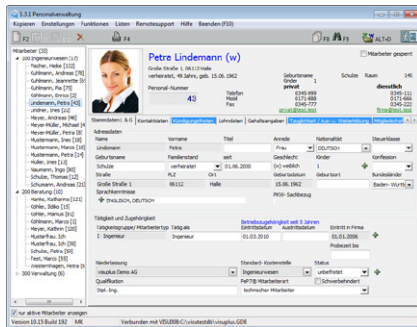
1.3.1 Personalverwaltung
Kopieren Einstellungen Funktionen Listen Remotesupport Hilfe Beenden (F10)
F2 F4 F8 F9 ALT-D
Mitarbeiter [30]
100 Ingenieurwesen [17]
Fischer, Heike [122]
Kuhlmann, Andreas [78]
Kuhlmann, Jeannette [8]
Kuhlmann, Pia [77]
Kuhlmann, Emma [2]
Lindemann, Petra [43]
Lindner, Uwe [12]
Meyer, Andreas [46]
Meyer-Müller, Michael [4]
Meyer-Müller, Petra [8]
Mustermann, Ines [18]
Mustermann, Hans [35]
Mustermann, Maria [30]
Mustermann, Petra [4]
Müller, Lutz [12]
Naumann, Inge [60]
Schulze, Thomas [12]
Schumann, Andreas [1]
200 Beratung (10)
Hanke, Katharina [121]
Köhler, Silke [15]
Köhler, Marius [1]
Kühlmann, Marco [1]
Meyer, Kathrin [120]
Mustermann, Udo [3]
Mustefrau, Ich [30]
Schulze, Ines [56]
Test, Marco [55]
Westermann, Petra [1]
300 Verwaltung (6)
nur aktive Mitarbeiter anzeigen
Petra Lindemann (w)
Große Straße 1, 06113 Halle
verheiratet, 49 Jahre, geb. 15.06.1962
Personal-Nummer
43
Mitarbeiter gesperrt
Geburtsname
Kinder 1
privat
Telefon 0345-99
Mobil 0171-66
Fax
Schule Raum 145
dienstlich
0345-999
0171-666
0345-222
petra@visup
Stammdaten1 A-S Kontaktdaten Kündigungsfristen Lohndaten Gehaltsangaben Tätigkeitsart / Aus- u. Weiterbildung Mitgliedschaft
Adressdaten
Name Vorname Titel Anrede Nationalität Steuerklasse
Lindemann Petra Frau DEUTSCH
Geburtsname Familienstand seit Geschlecht Kinder Konfession
Schulze verheiratet 01.06.2000 (w) weiblich 1
Straße PLZ Ort Geburtsdatum Geburtsort Bundesländer
Große Straße 1 06112 Halle 15.06.1962 Baden-Württ
Sprachkenntnisse PKW-Suchbezug
ENGLISCH, DEUTSCH
Tätigkeit und Zugehörigkeit
Betriebszugehörigkeit seit 5 Jahren
Tätigkeitsgruppe/ Mitarbeitertyp Tätigkeit Eintrittsdatum Austrittsdatum Eintritt in Firma
1 Ingenieur Ingenieur 01.03.2010 01.01.2006
Probezeit bis
Niederlassung Standard- Kostenstelle Status Kinder
visuplus Demo AG Ingenieurwesen unbefristet
Qualifikation PeP78 Mitarbeiterart Schwerbehindert
Dipl. Ing. technischer Mitarbeiter
Version 10.15 Build 192 MK Verbunden mit VISU008:C:\visutestdb\visuplus.GDB